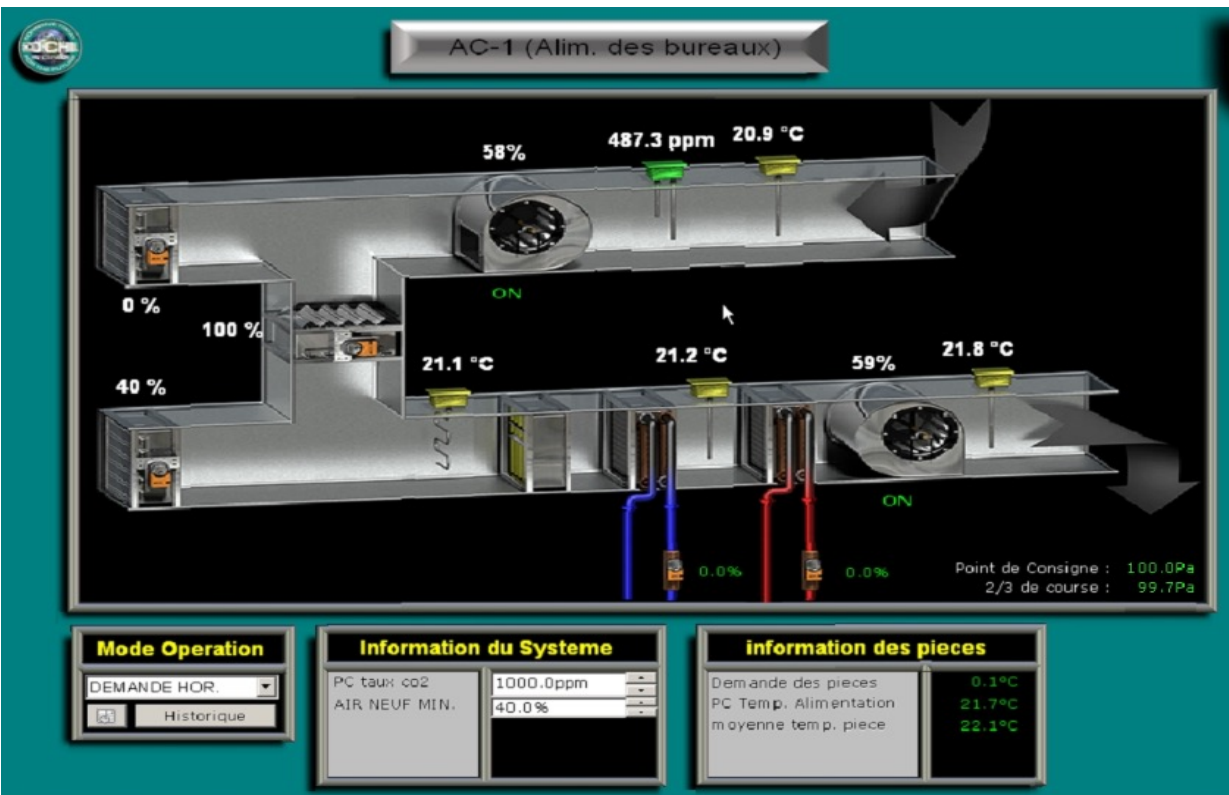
AC-1 (Alim. des bureaux)

58%

487.3 ppm

20.9 °C

ON

0 %

100 %

40 %

21.1 °C

21.2 °C

59%

21.8 °C

ON

0.0%

0.0%

Point de Consigne : 100.0Pa
2/3 de course : 99.7Pa

Mode Operation

DEMANDE HOR.

Historique

Information du Systeme

PC taux co2
AIR NEUF MIN.

1000.0ppm
40.0%

information des pieces

Demande des pieces
PC Temp. Alimentation
moyenne temp. piece

0.1°C
21.7°C
22.1°C